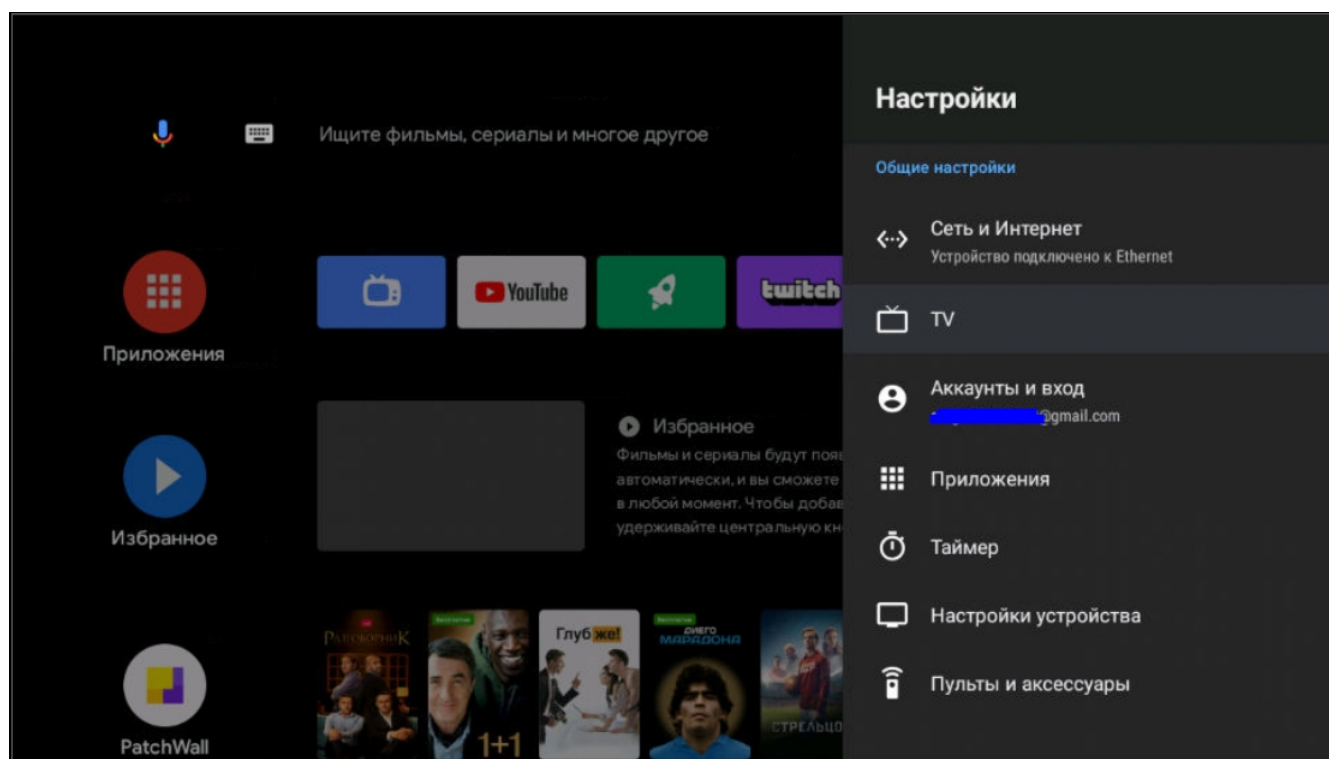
Ищите фильмы, сериалы и многое другое

Приложения

YouTube

twitch

Избранное

Фильмы и сериалы будут появ
автоматически, и вы сможете
в любой момент. Чтобы добав
удерживайте центральную кн

Избранное

PatchWall

РАСПУТНИК

1+1

Глуб же!

ДИЕГО МАРАДОНА

СТРЕЛЬЦО

Настройки

Общие настройки

Сеть и Интернет
Устройство подключено к Ethernet

TV

Аккаунты и вход
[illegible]@gmail.com

Приложения

Таймер

Настройки устройства

Пульты и аксессуары